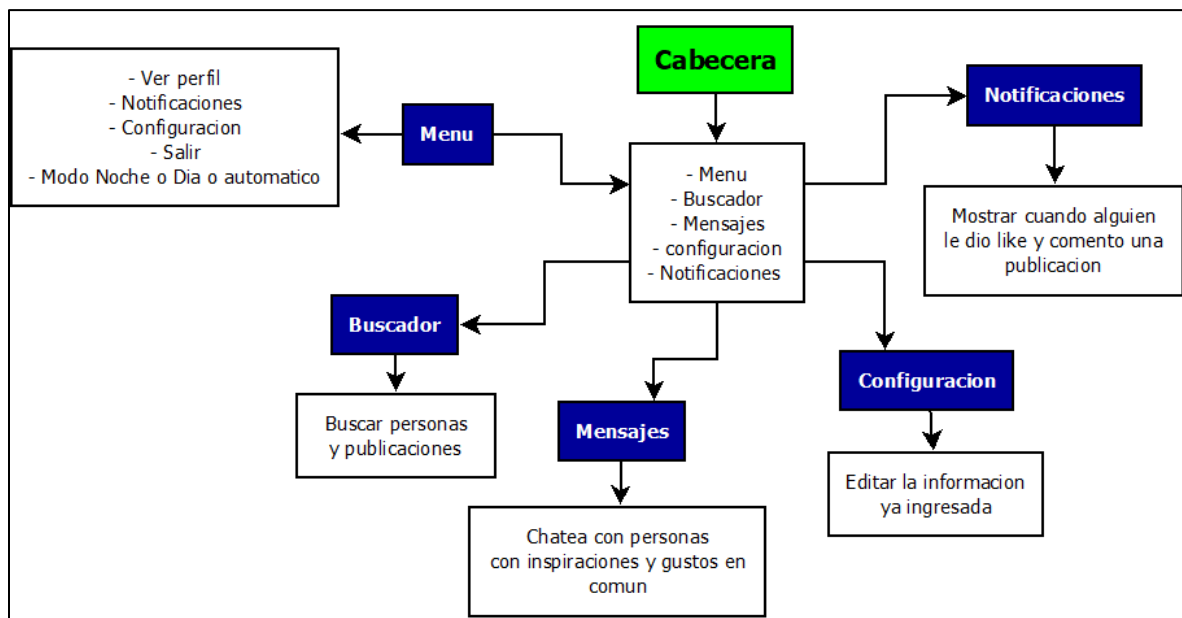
Cabecera

- Ver perfil
- Notificaciones
- Configuracion
- Salir
- Modo Noche o Dia o automatico

Menu

- Menu
- Buscador
- Mensajes
- configuracion
- Notificaciones

Notificaciones

Mostrar cuando alguien le dio like y comento una publicacion

Buscador

Buscar personas y publicaciones

Mensajes

Chatea con personas con inspiraciones y gustos en comun

Configuracion

Editar la informacion ya ingresada